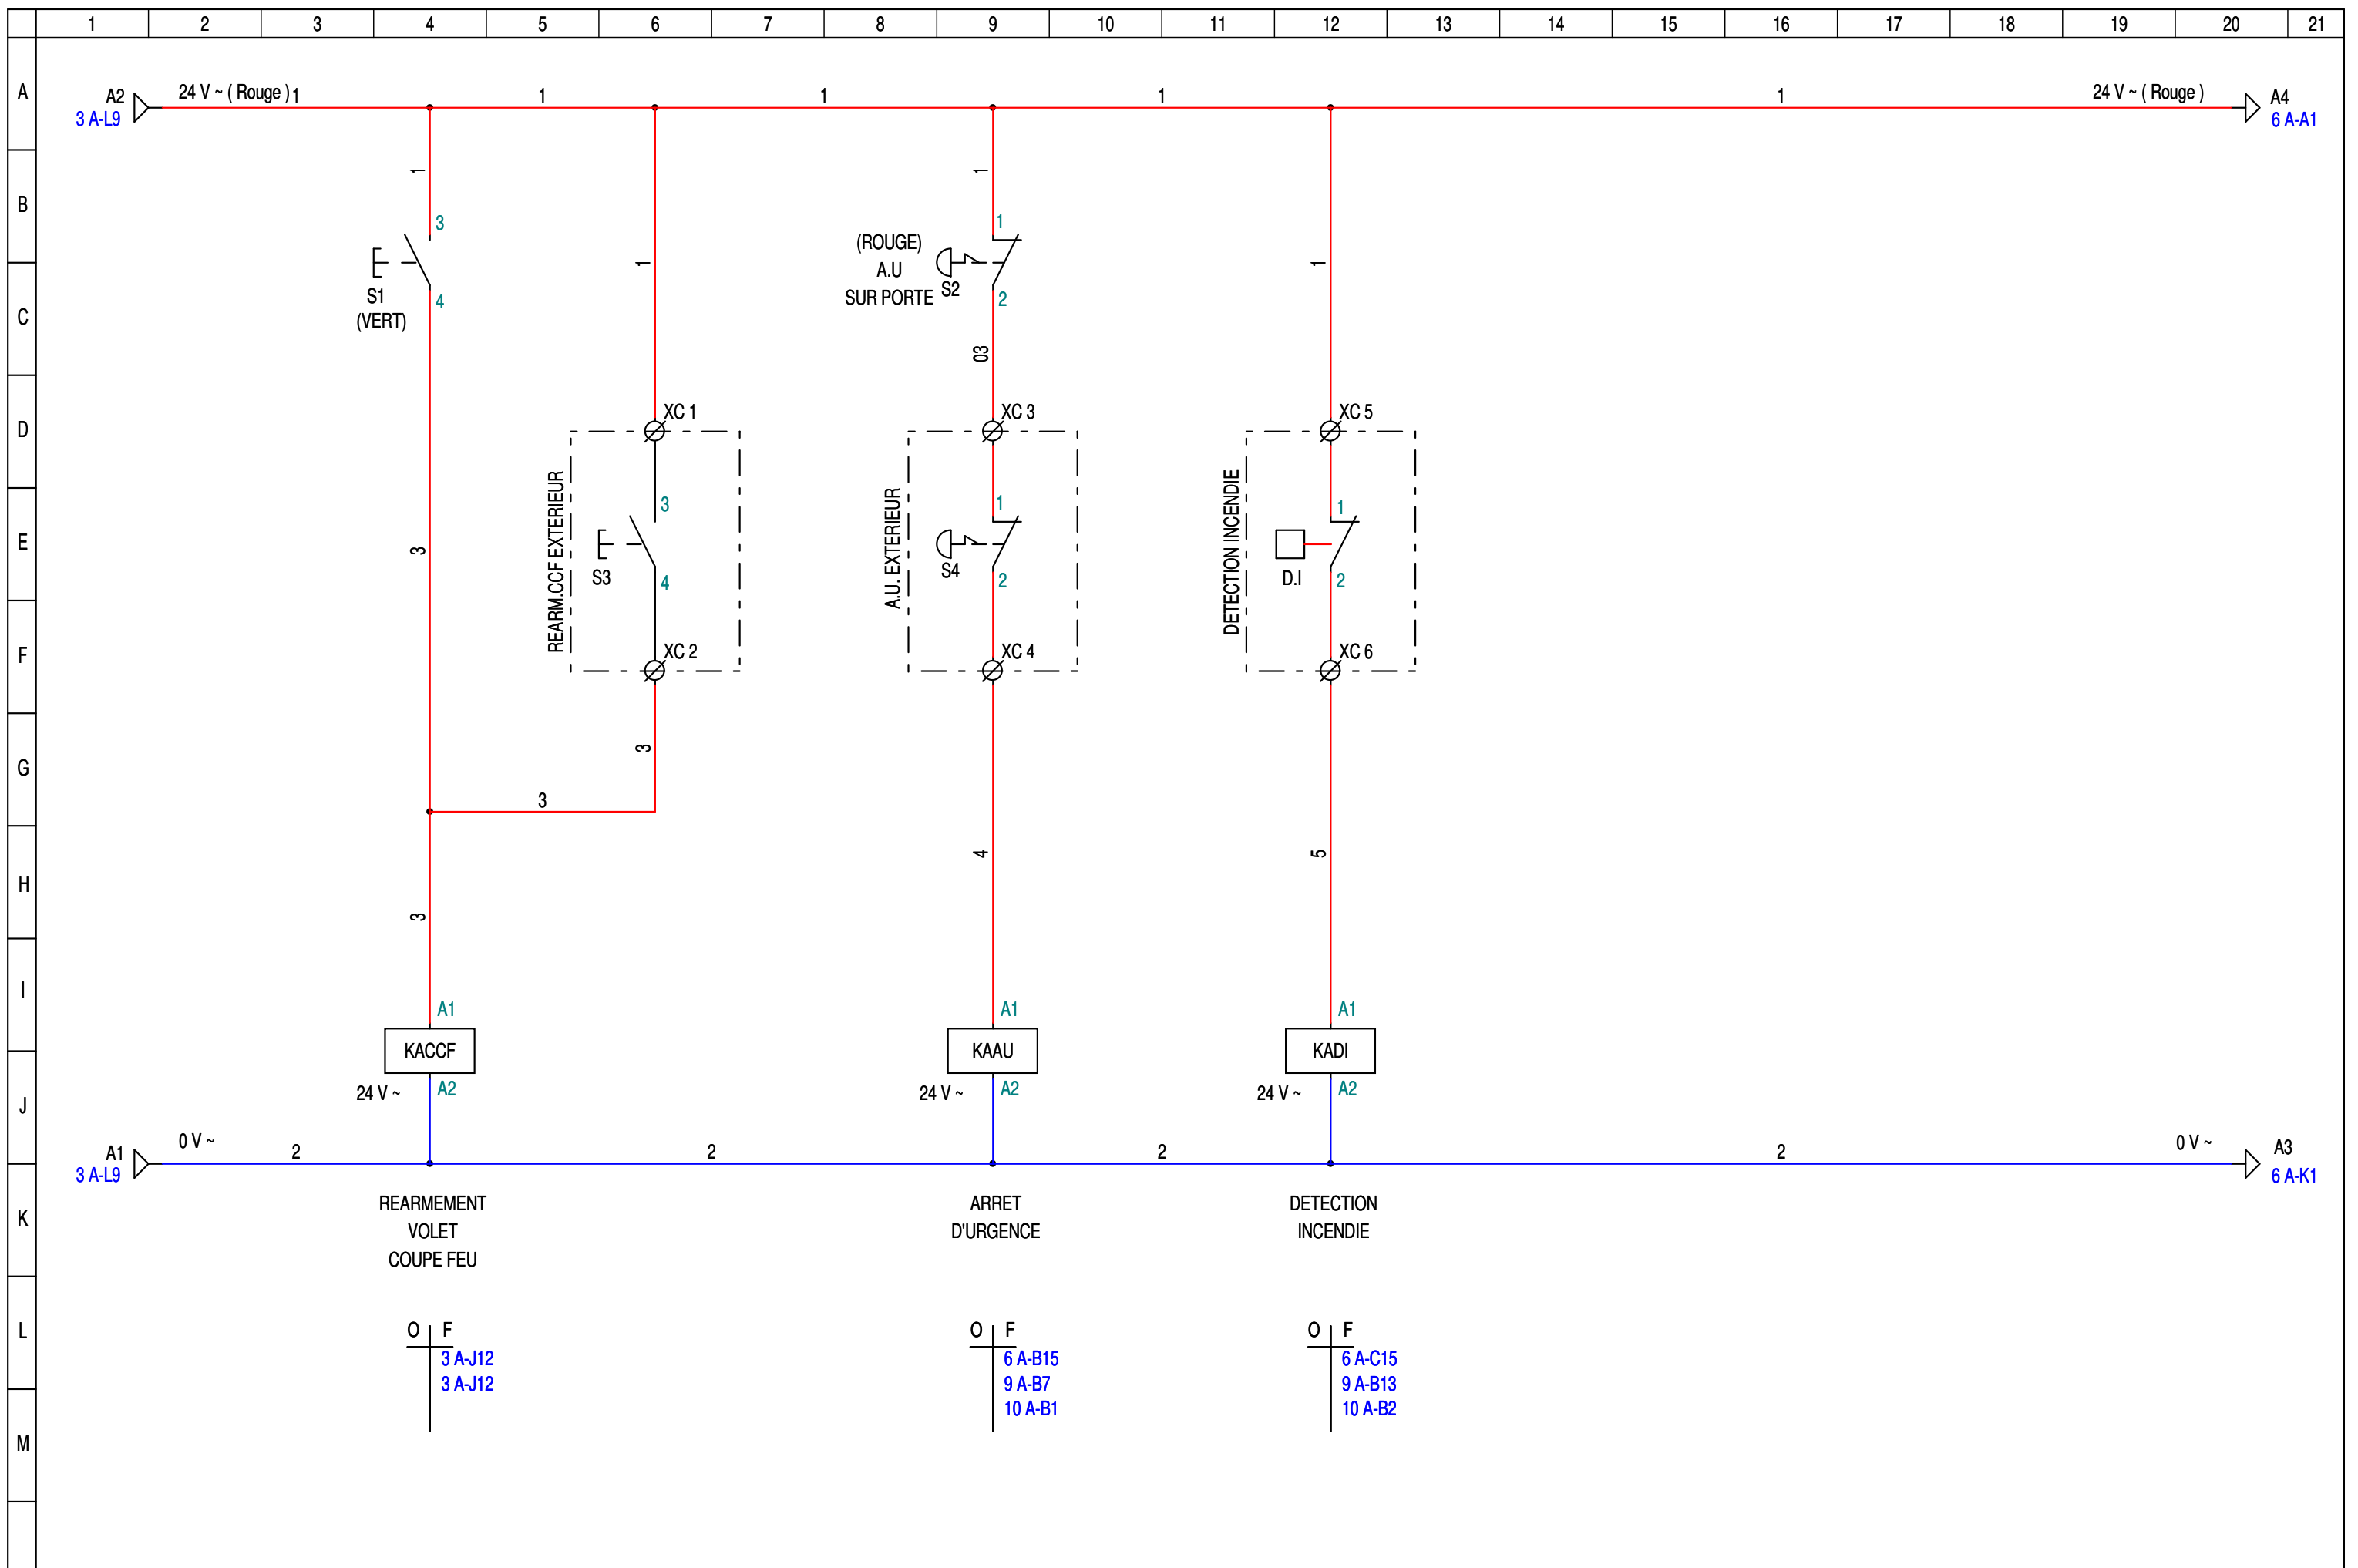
1 2 3 4 5 6 7 8 9 10 11 12 13 14 15 16 17 18 19 20 21

A B C D E F G H I J K L M

A2
3 A-L9
24 V ~ ( Rouge ) 1
1 1 1 1
24 V ~ ( Rouge )
A4
6 A-A1

1
3
S1
(VERT)
4
3

1
XC 1
3
S3
4
XC 2
REARM.CCF EXTERIEUR
3
3

1
(ROUGE)
A.U
SUR PORTE
S2
1
2
03
XC 3
1
S4
2
XC 4
A.U. EXTERIEUR
4

1
XC 5
1
D.I
2
XC 6
DETECTION INCENDIE
5

3
A1
KACCF
24 V ~
A2

A1
KAAU
24 V ~
A2

A1
KADI
24 V ~
A2

A1
3 A-L9
0 V ~
2 2 2 2
0 V ~
A3
6 A-K1

REARMEMENT
VOLET
COUPE FEU

ARRET
D'URGENCE

DETECTION
INCENDIE

O F
3 A-J12
3 A-J12

O F
6 A-B15
9 A-B7
10 A-B1

O F
6 A-C15
9 A-B13
10 A-B2